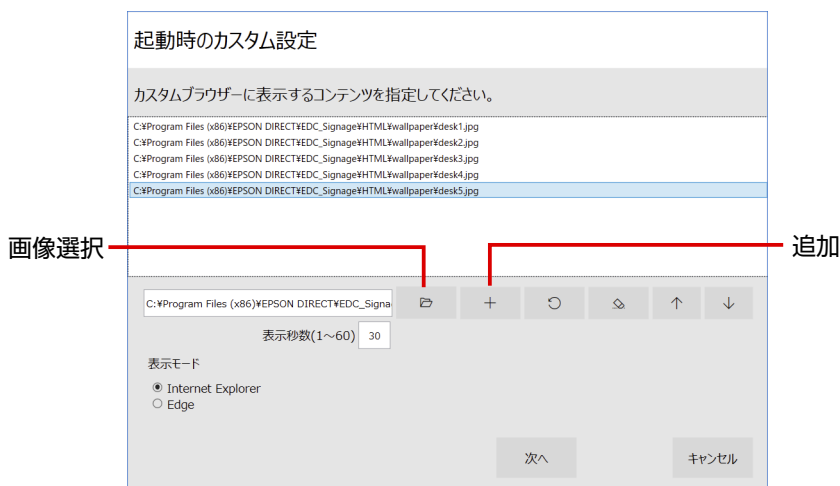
起動時のカスタム設定

カスタムブラウザーに表示するコンテンツを指定してください。

C:¥Program Files (x86)¥EPSON DIRECT¥EDC_Signage¥HTML¥wallpaper¥desk1.jpg
C:¥Program Files (x86)¥EPSON DIRECT¥EDC_Signage¥HTML¥wallpaper¥desk2.jpg
C:¥Program Files (x86)¥EPSON DIRECT¥EDC_Signage¥HTML¥wallpaper¥desk3.jpg
C:¥Program Files (x86)¥EPSON DIRECT¥EDC_Signage¥HTML¥wallpaper¥desk4.jpg
C:¥Program Files (x86)¥EPSON DIRECT¥EDC_Signage¥HTML¥wallpaper¥desk5.jpg

画像選択

追加

C:¥Program Files (x86)¥EPSON DIRECT¥EDC_Signa

+

↑

↓

表示秒数(1～60) 30

表示モード

Internet Explorer

Edge

次へ

キャンセル